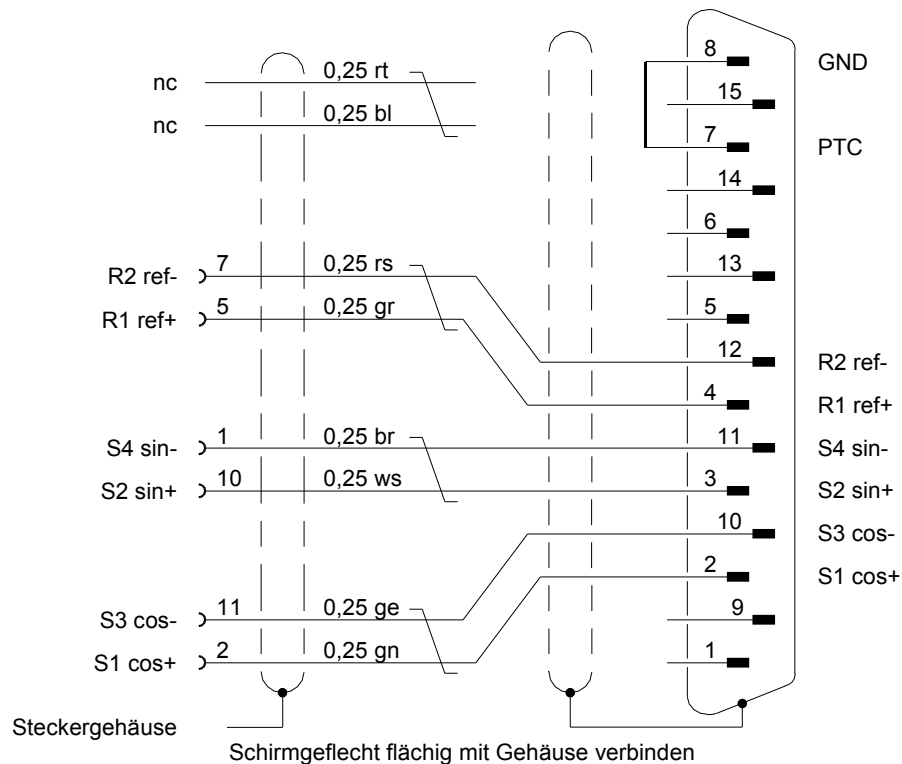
nc
0,25 rt
nc
0,25 bl
8
GND
15
7
PTC
14
6
R2 ref-
7
0,25 rs
13
R1 ref+
5
0,25 gr
5
12
R2 ref-
4
R1 ref+
S4 sin-
1
0,25 br
11
S4 sin-
S2 sin+
10
0,25 ws
3
S2 sin+
10
S3 cos-
2
S1 cos+
S3 cos-
11
0,25 ge
9
S1 cos+
2
0,25 gn
1
Steckergehäuse
Schirmgeflecht flächig mit Gehäuse verbinden